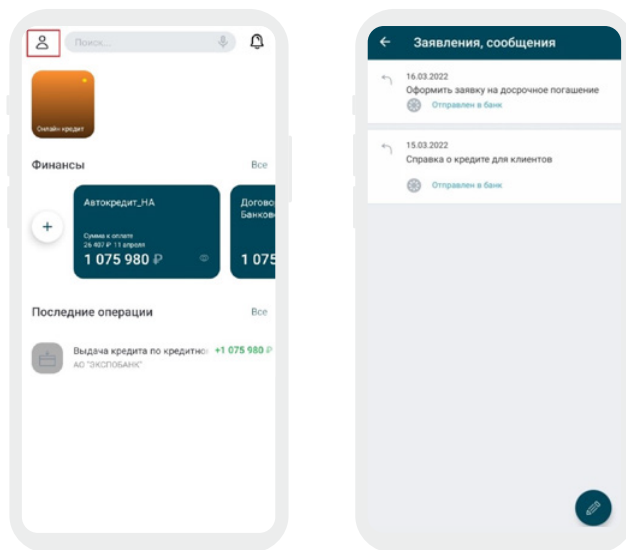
Поиск...

Онлайн кредит

Финансы Все

Автокредит_НА

Сумма к оплате
26 407 ₽ 11 апреля

1 075 980 ₽

Догово
Банково

1 075

+

Последние операции Все

Выдача кредита по кредитно +1 075 980 ₽
АО "ЭКСПОБАНК"

Заявления, сообщения

16.03.2022
Оформить заявку на досрочное погашение
Отправлен в банк

15.03.2022
Справка о кредите для клиентов
Отправлен в банк